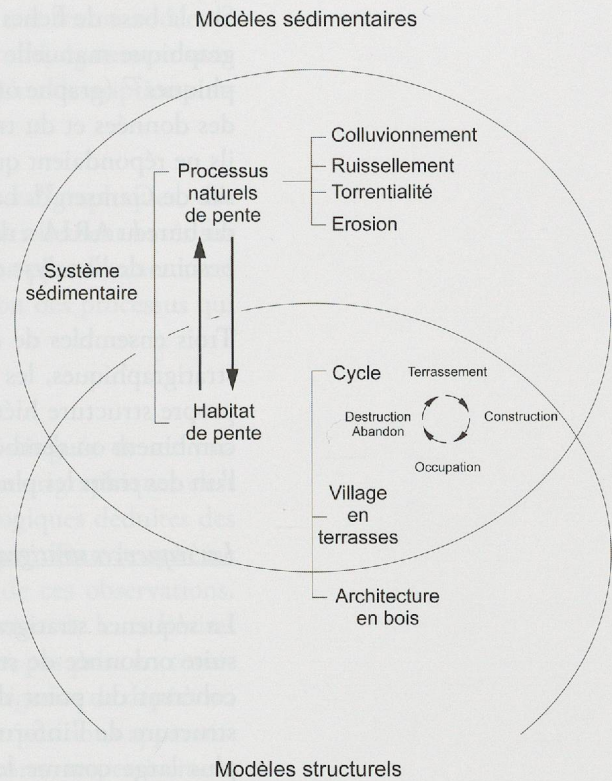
Modèles sédimentaires

Processus naturels de pente

Colluvionnement
Ruissellement
Torrentialité
Erosion

Système sédimentaire

Habitat de pente

Cycle

Terrassement
Destruction Abandon
Construction
Occupation

Village en terrasses

Architecture en bois

Modèles structurels